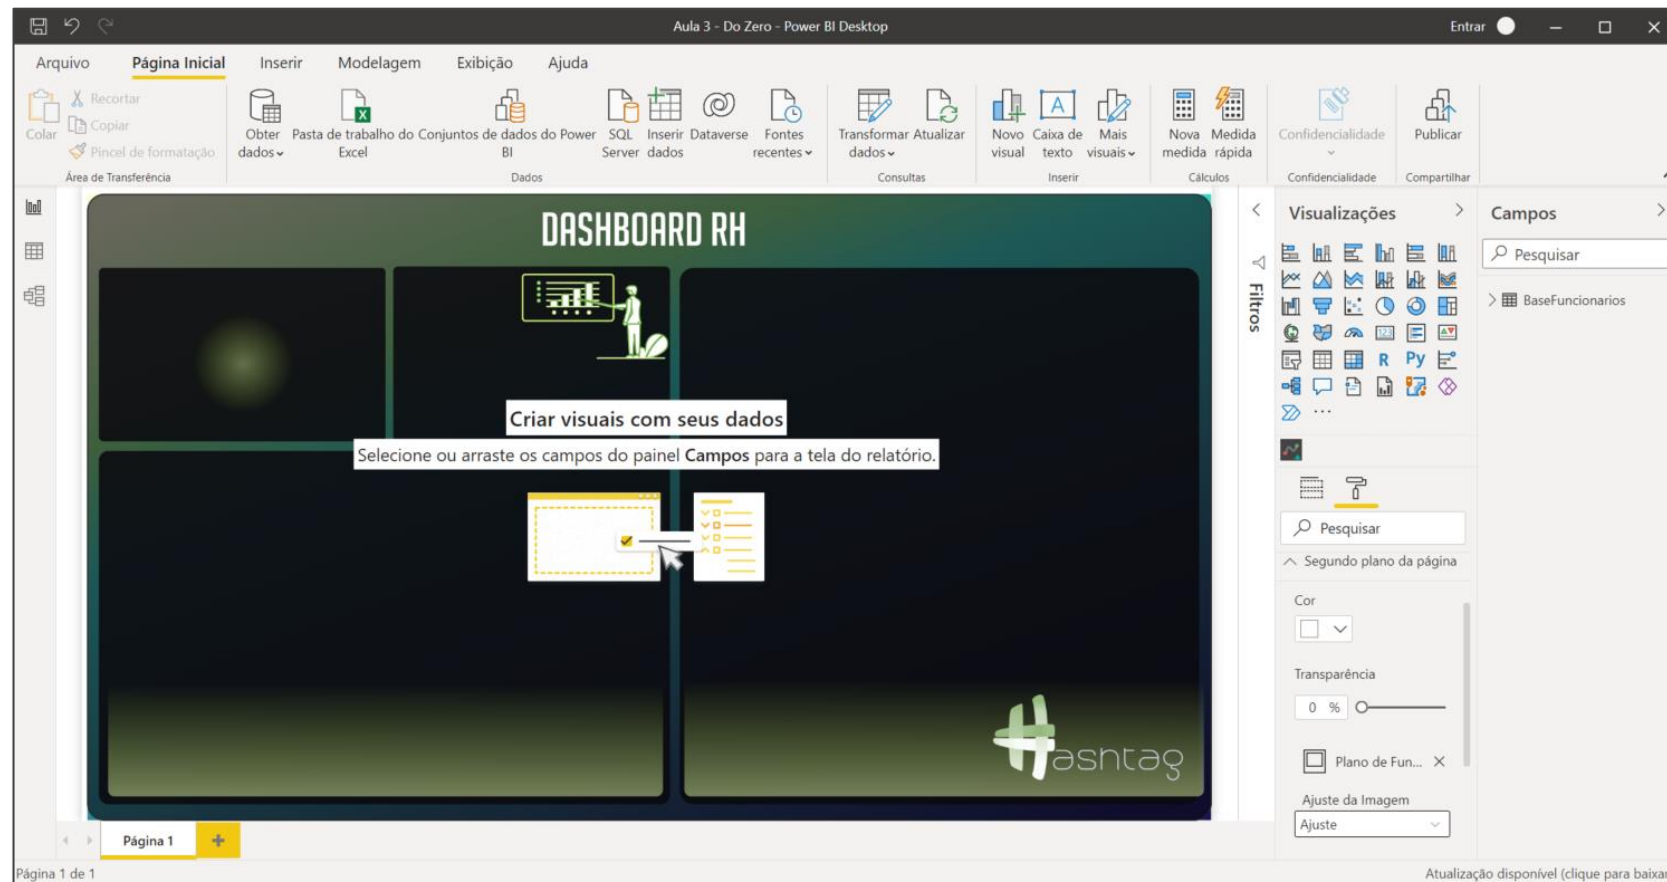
Aula 3 - Do Zero - Power BI Desktop

Entrar

Arquivo Página Inicial Inserir Modelagem Exibição Ajuda

Colar
Recortar
Copiar
Pincel de formatação
Área de Transferência

Obter dados
Pasta de trabalho do Excel
Conjuntos de dados do Power BI
SQL Server
Inserir dados
Dataverse
Fontes recentes
Dados

Transformar dados
Atualizar
Consultas

Novo visual
Caixa de texto
Mais visuais
Inserir

Nova medida
Medida rápida
Cálculos

Confidencialidade
Confidencialidade

Publicar
Compartilhar

DASHBOARD RH

Criar visuais com seus dados

Selecione ou arraste os campos do painel **Campos** para a tela do relatório.

Hasntag

Filtros

Visualizações

R Py

...

Pesquisar

Segundo plano da página

Cor

Transparência

0 %

Plano de Fun...

Ajuste da Imagem

Ajuste

Campos

Pesquisar

BaseFuncionarios

Página 1

+

Página 1 de 1

Atualização disponível (clique para baixar